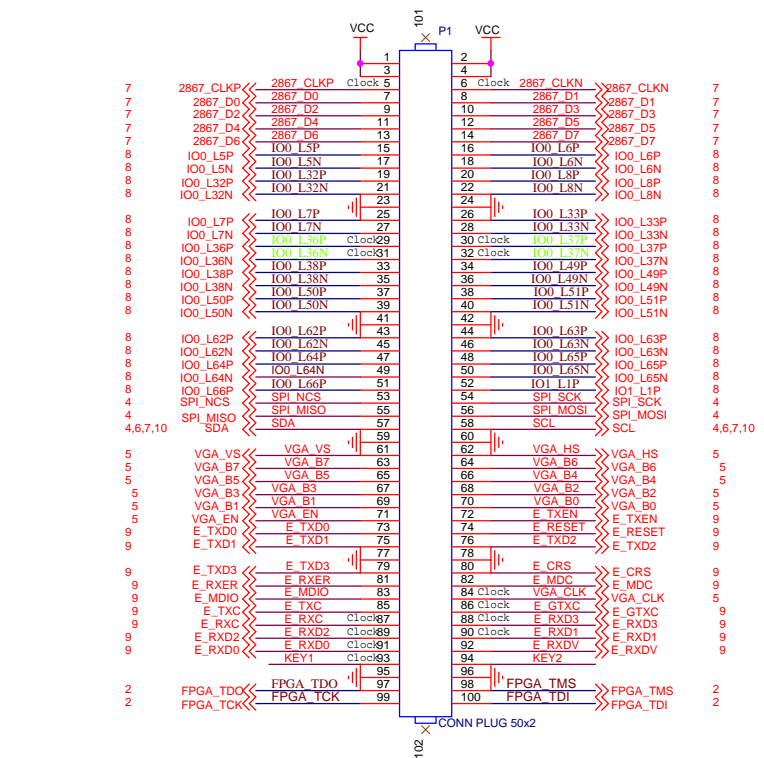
VCC
101
P1
VCC

1
3
2
4

7 2867_CLKP 2867_CLKP Clock 5
7 2867_D0 2867_D0 7
7 2867_D2 2867_D2 9
7 2867_D4 2867_D4 11
7 2867_D6 2867_D6 13
8 IO0_L5P IO0_L5P 15
8 IO0_L5N IO0_L5N 17
8 IO0_L32P IO0_L32P 19
8 IO0_L32N IO0_L32N 21
23
8 IO0_L7P IO0_L7P 25
8 IO0_L7N IO0_L7N 27
8 IO0_L36P IO0_L36P Clock 29
8 IO0_L36N IO0_L36N Clock 31
8 IO0_L38P IO0_L38P 33
8 IO0_L38N IO0_L38N 35
8 IO0_L50P IO0_L50P 37
8 IO0_L50N IO0_L50N 39
41
8 IO0_L62P IO0_L62P 43
8 IO0_L62N IO0_L62N 45
8 IO0_L64P IO0_L64P 47
8 IO0_L64N IO0_L64N 49
8 IO0_L66P IO0_L66P 51
4 SPI_NCS SPI_NCS 53
4 SPI_MISO SPI_MISO 55
4,6,7,10 SDA SDA 57
59
5 VGA_VS VGA_VS 61
5 VGA_B7 VGA_B7 63
5 VGA_B5 VGA_B5 65
5 VGA_B3 VGA_B3 67
5 VGA_B1 VGA_B1 69
5 VGA_EN VGA_EN 71
9 E_TXD0 E_TXD0 73
9 E_TXD1 E_TXD1 75
77
9 E_TXD3 E_TXD3 79
9 E_RXER E_RXER 81
9 E_MDIO E_MDIO 83
9 E_TXC E_TXC 85
9 E_RXC E_RXC Clock 87
9 E_RXD2 E_RXD2 Clock 89
9 E_RXD0 E_RXD0 Clock 91
KEY1 Clock 93
95
2 FPGA_TDO FPGA_TDO 97
2 FPGA_TCK FPGA_TCK 99

6 Clock 2867_CLKN 2867_CLKN 7
8 2867_D1 2867_D1 7
10 2867_D3 2867_D3 7
12 2867_D5 2867_D5 7
14 2867_D7 2867_D7 7
16 IO0_L6P IO0_L6P 8
18 IO0_L6N IO0_L6N 8
20 IO0_L8P IO0_L8P 8
22 IO0_L8N IO0_L8N 8
24
26 IO0_L33P IO0_L33P 8
28 IO0_L33N IO0_L33N 8
30 Clock IO0_L37P IO0_L37P 8
32 Clock IO0_L37N IO0_L37N 8
34 IO0_L49P IO0_L49P 8
36 IO0_L49N IO0_L49N 8
38 IO0_L51P IO0_L51P 8
40 IO0_L51N IO0_L51N 8
42
44 IO0_L63P IO0_L63P 8
46 IO0_L63N IO0_L63N 8
48 IO0_L65P IO0_L65P 8
50 IO0_L65N IO0_L65N 8
52 IO1_L1P IO1_L1P 8
54 SPI_SCK SPI_SCK 4
56 SPI_MOSI SPI_MOSI 4
58 SCL SCL 4,6,7,10
60
62 VGA_HS VGA_HS 5
64 VGA_B6 VGA_B6 5
66 VGA_B4 VGA_B4 5
68 VGA_B2 VGA_B2 5
70 VGA_B0 VGA_B0 5
72 E_TXEN E_TXEN 9
74 E_RESET E_RESET 9
76 E_TXD2 E_TXD2 9
78
80 E_CRS E_CRS 9
82 E_MDC E_MDC 9
84 Clock VGA_CLK VGA_CLK 5
86 Clock E_GTXC E_GTXC 9
88 Clock E_RXD3 E_RXD3 9
90 Clock E_RXD1 E_RXD1 9
92 E_RXDV E_RXDV 9
94 KEY2
96
98 FPGA_TMS FPGA_TMS 2
100 FPGA_TDI FPGA_TDI 2

CONN PLUG 50x2
102